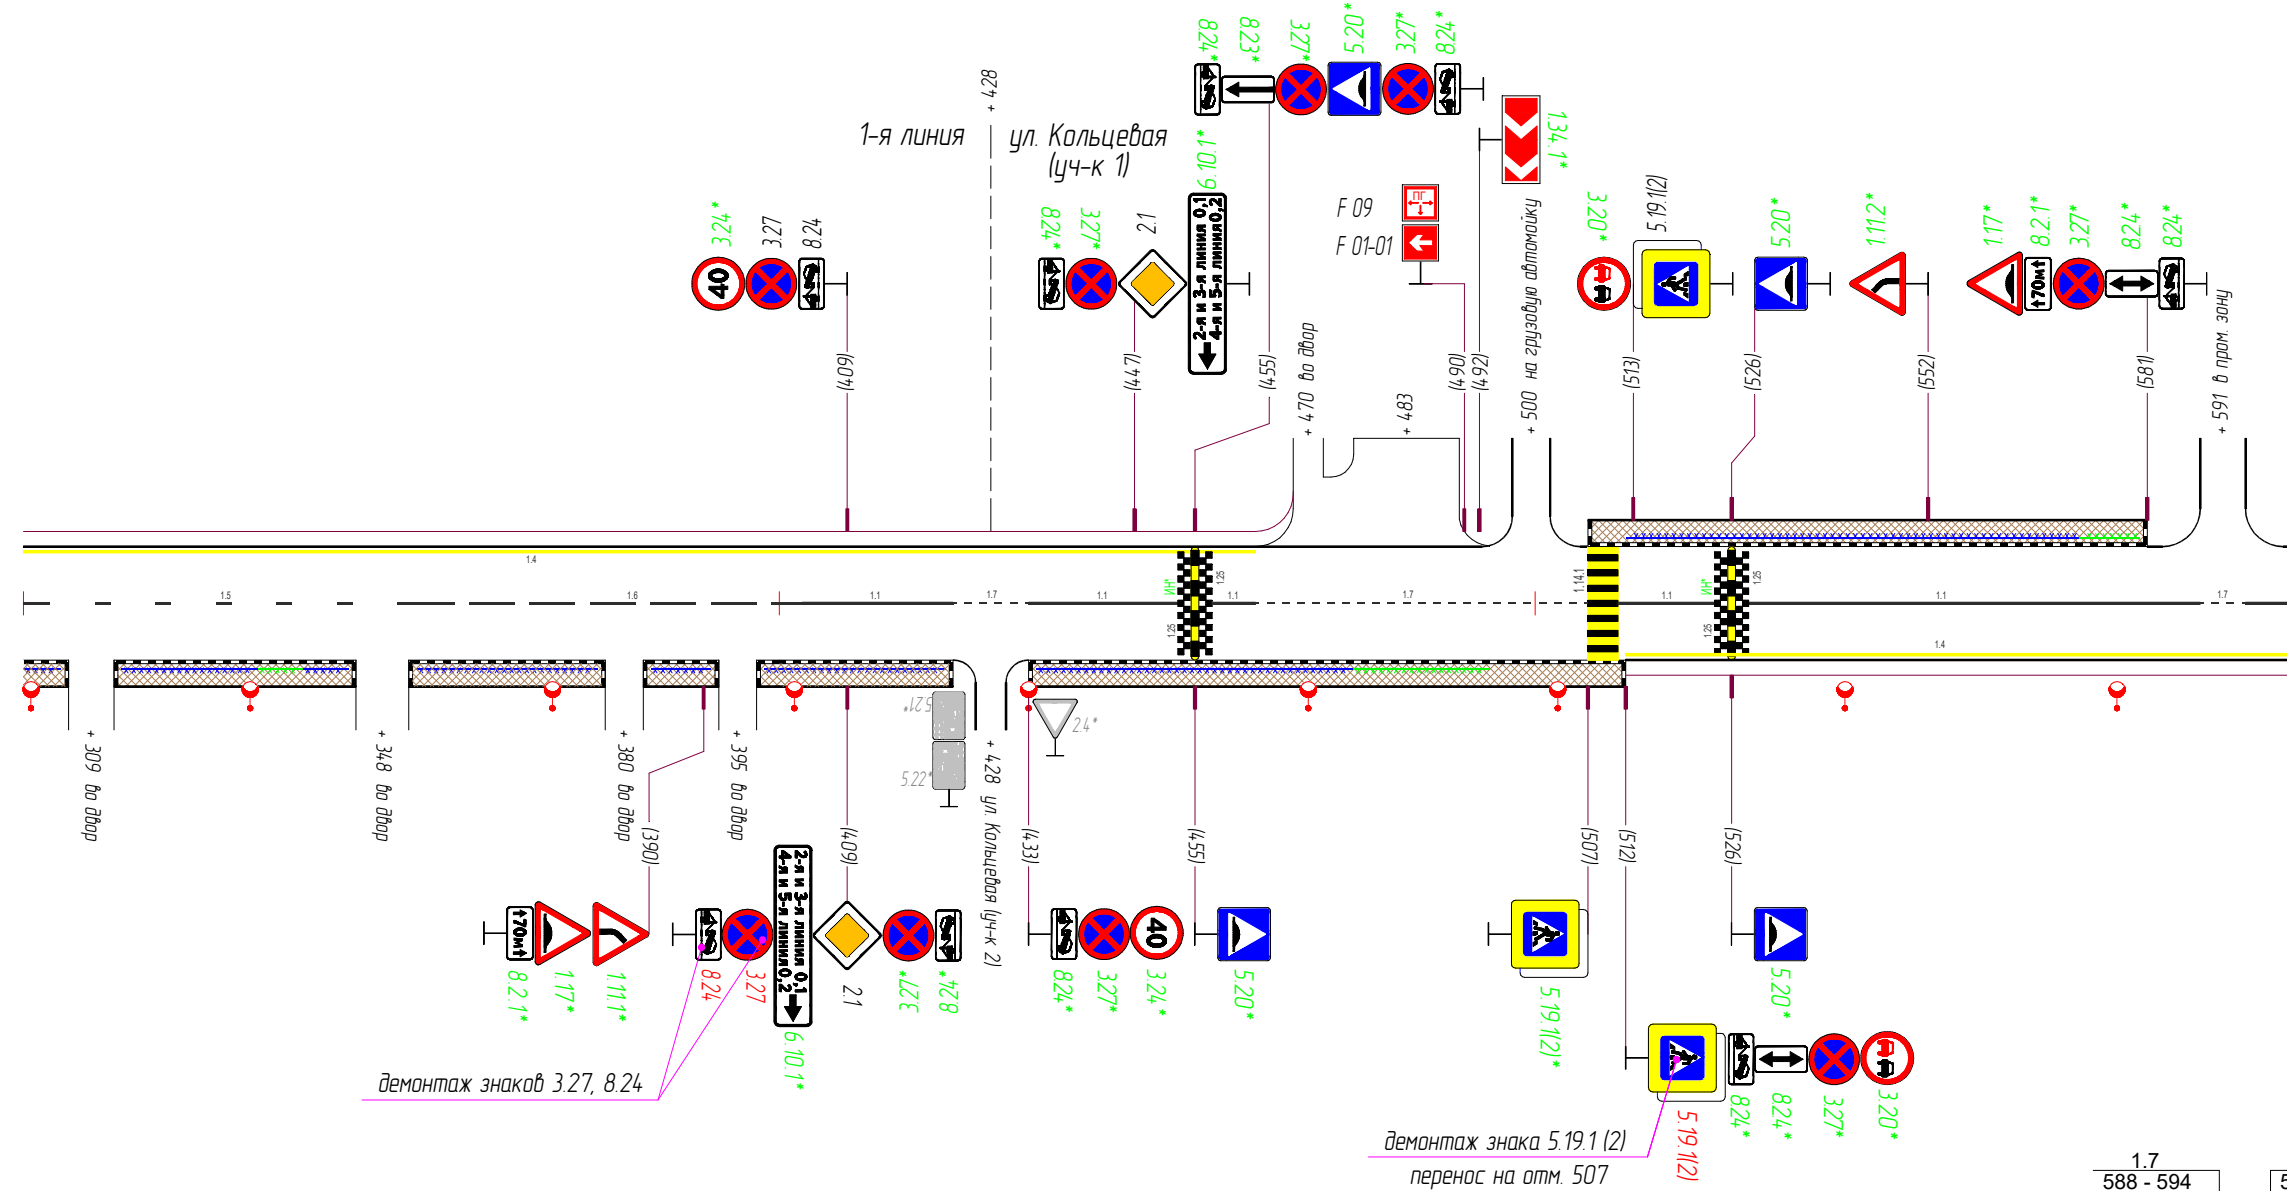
1-я линия
ул. Кольцевая (уч-к 1)
+ 428
8.24* 8.23* 3.27* 5.20* 3.27* 8.24*
1.34.1*
6.10.1*
2-я и 3-я линия 0,1
4-я и 5-я линия 0,2
3.24* 3.27 8.24
40
8.24* 3.27* 2.1
F 09
F 01-01
3.20* 5.19.1(2) 5.20* 1.11.2* 1.17* 8.2.1* 3.27* 8.24* 8.24*
70м
(409) (447) (455)
+ 470 во двор
+ 483
(490) (492)
+ 500 на грузовую автомойку
(513) (526) (552) (581)
+ 591 в пром. зону
1.4
1.5 1.6 1.1 1.7 1.1 1.1 1.7 1.1 1.1 1.7
1.25 1.25 1.14.1 1.25 1.25
1.4
5.21*
5.22*
2.4*
+ 309 во двор
+ 348 во двор
+ 380 во двор
+ 395 во двор
(390)
(409)
+ 428 ул. Кольцевая (уч-к 2)
(433) (455) (507) (512) (526)
70м
8.2.1* 1.17* 1.11.1*
8.24 3.27
2-я и 3-я линия 0,1
4-я и 5-я линия 0,2
6.10.1*
2.1 3.27* 8.24*
40
8.24* 3.27* 3.24* 5.20*
5.19.1(2)*
5.20*
демонтаж знаков 3.27, 8.24
5.19.1(2) 8.24* 8.24* 3.27* 3.20*
демонтаж знака 5.19.1 (2)
перенос на отм. 507
1.7
588 - 594